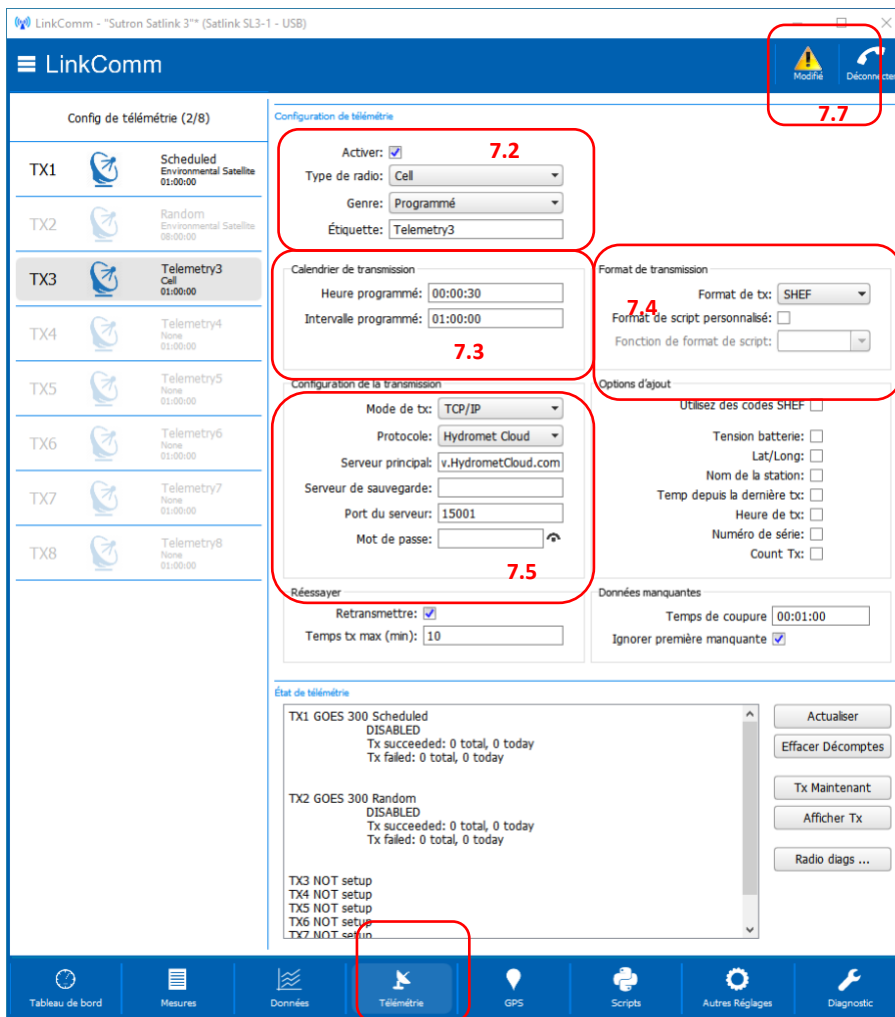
LinkComm - "Sutron Satlink 3"* (Satlink SL3-1 - USB)

LinkComm

Modifié
Déconnecter

7.7

Config de télémétrie (2/8)

TX1 Scheduled Environmental Satellite 01:00:00
TX2 Random Environmental Satellite 08:00:00
TX3 Telemetry3 Cell 01:00:00
TX4 Telemetry4 None 01:00:00
TX5 Telemetry5 None 01:00:00
TX6 Telemetry6 None 01:00:00
TX7 Telemetry7 None 01:00:00
TX8 Telemetry8 None 01:00:00

Configuration de télémétrie

Activer: ☑
7.2
Type de radio: Cell
Genre: Programmé
Étiquette: Telemetry3

Calendrier de transmission
Heure programmé: 00:00:30
Intervalle programmé: 01:00:00
7.3

Format de transmission
Format de tx: SHEF
7.4
Format de script personnalisé: ☐
Fonction de format de script:

Configuration de la transmission
Mode de tx: TCP/IP
Protocole: Hydromet Cloud
Serveur principal: v.HydrometCloud.com
Serveur de sauvegarde:
Port du serveur: 15001
Mot de passe:
7.5

Options d'ajout
Utilisez des codes SHEF ☐
Tension batterie: ☐
Lat/Long: ☐
Nom de la station: ☐
Temp depuis la dernière tx: ☐
Heure de tx: ☐
Numéro de série: ☐
Count Tx: ☐

Réessayer
Retransmettre: ☑
Temps tx max (min): 10

Données manquantes
Temps de coupure 00:01:00
Ignorer première manquante ☑

État de télémétrie
TX1 GOES 300 Scheduled
DISABLED
Tx succeeded: 0 total, 0 today
Tx failed: 0 total, 0 today

TX2 GOES 300 Random
DISABLED
Tx succeeded: 0 total, 0 today
Tx failed: 0 total, 0 today

TX3 NOT setup
TX4 NOT setup
TX5 NOT setup
TX6 NOT setup
TX7 NOT setup

Actualiser
Effacer Décomptes
Tx Maintenant
Afficher Tx
Radio diags ...

Tableau de bord
Mesures
Données
Télémétrie
GPS
Scripts
Autres Réglages
Diagnostic